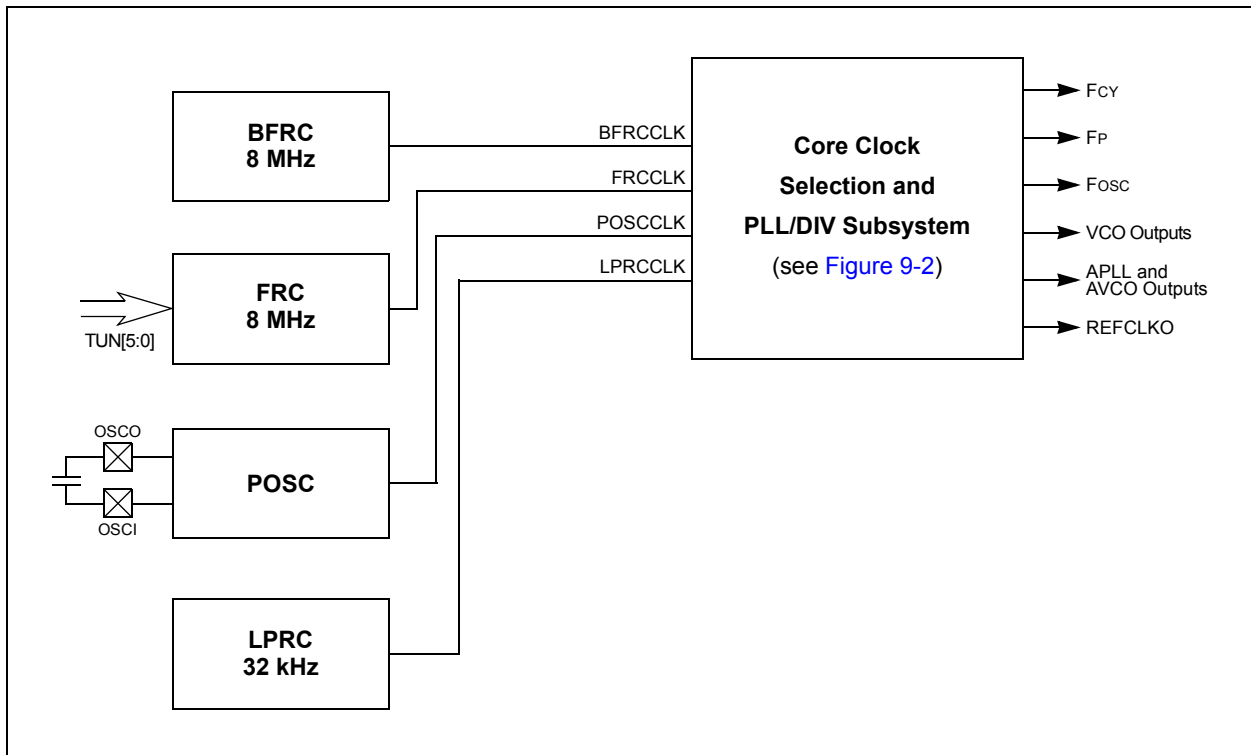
BFRC
8 MHz

BFRCCLK

FRCCLK

POSCCLK

LPRCCLK

Core Clock
Selection and
PLL/DIV Subsystem
(see Figure 9-2)

FCY

FP

FOSC

VCO Outputs

APLL and
AVCO Outputs

REFCLKO

FRC
8 MHz

TUN[5:0]

OSCO

OSCI

POSC

LPRC
32 kHz